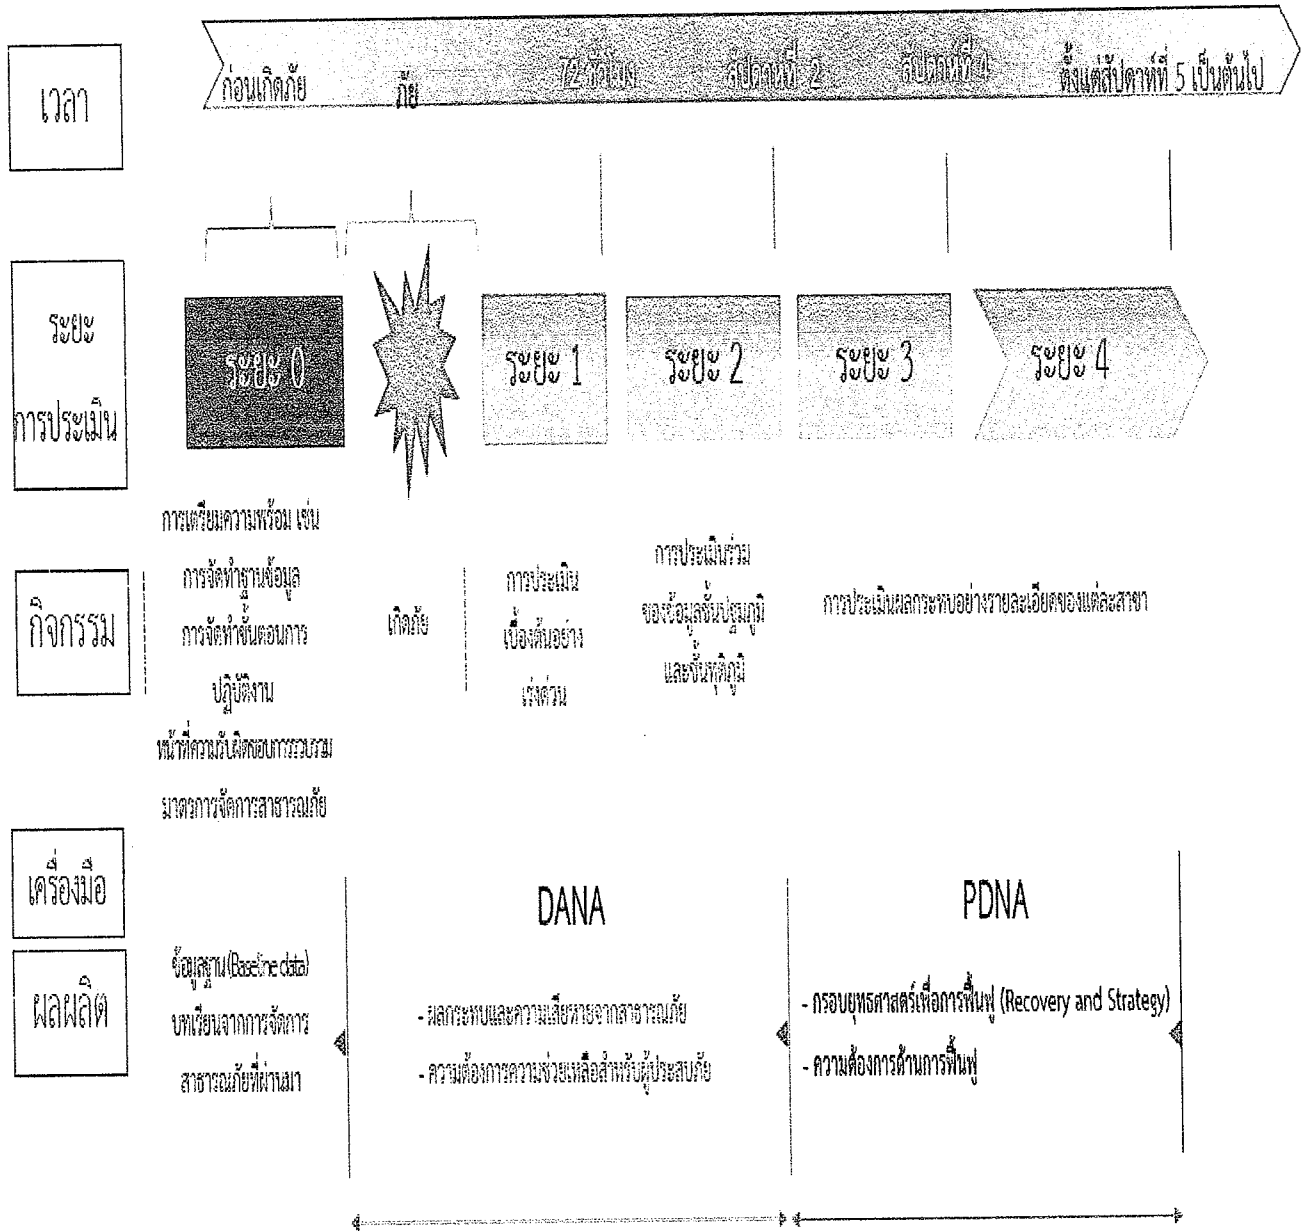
เวลา

ก่อนเกิดภัย ภัย 72 ชั่วโมง สัปดาห์ที่ 2 สัปดาห์ที่ 4 ตั้งแต่สัปดาห์ที่ 5 เป็นต้นไป

ระยะการประเมิน

ระยะ 0 ระยะ 1 ระยะ 2 ระยะ 3 ระยะ 4

กิจกรรม

การเตรียมความพร้อม เช่น การจัดทำฐานข้อมูล การจัดทำขั้นตอนการปฏิบัติงาน หน้าที่ความรับผิดชอบการรวบรวมมาตรการจัดการสาธารณภัย

เกิดภัย

การประเมินเบื้องต้นอย่างเร่งด่วน

การประเมินร่วมของข้อมูลชั้นปฐมภูมิและชั้นทุติยภูมิ

การประเมินผลกระทบอย่างรายละเอียดของแต่ละสาขา

เครื่องมือ

DANA

PDNA

ผลผลิต

ข้อมูลฐาน (Baseline data) บทเรียนจากการจัดการสาธารณภัยที่ผ่านมา

- ผลกระทบและความเสียหายจากสาธารณภัย
- ความต้องการความช่วยเหลือสำหรับผู้ประสบภัย

- กรอบยุทธศาสตร์เพื่อการฟื้นฟู (Recovery and Strategy)
- ความต้องการด้านการฟื้นฟู